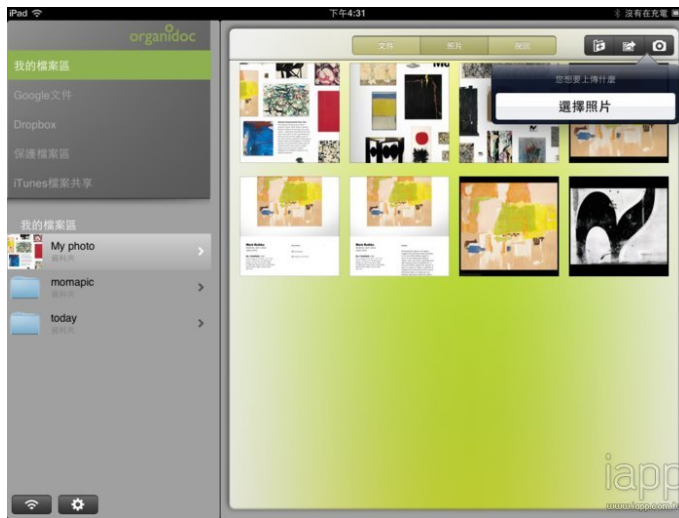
iPad
下午4:31
沒有在充電

organidoc
我的檔案區
Google文件
Dropbox
保護檔案區
iTunes檔案共享

我的檔案區
My photo
資料夾
momapic
資料夾
today
資料夾

文件
照片
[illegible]

您想要上傳什麼
選擇照片

iapp
www.iapp.com.tw